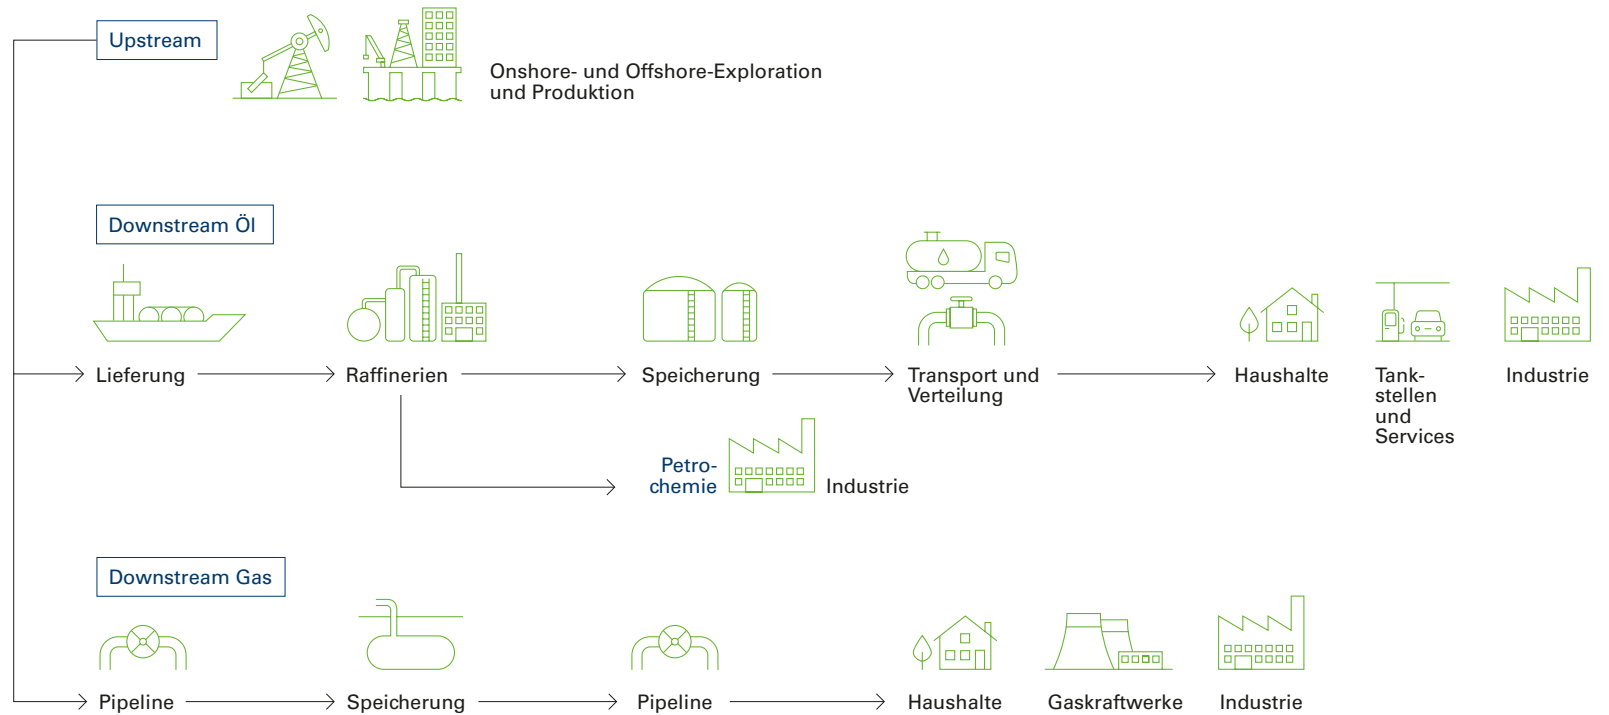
Upstream

Onshore- und Offshore-Exploration und Produktion

Downstream Öl

Lieferung Raffinerien Speicherung Transport und Verteilung Haushalte Tankstellen und Services Industrie

Petrochemie Industrie

Downstream Gas

Pipeline Speicherung Pipeline Haushalte Gaskraftwerke Industrie